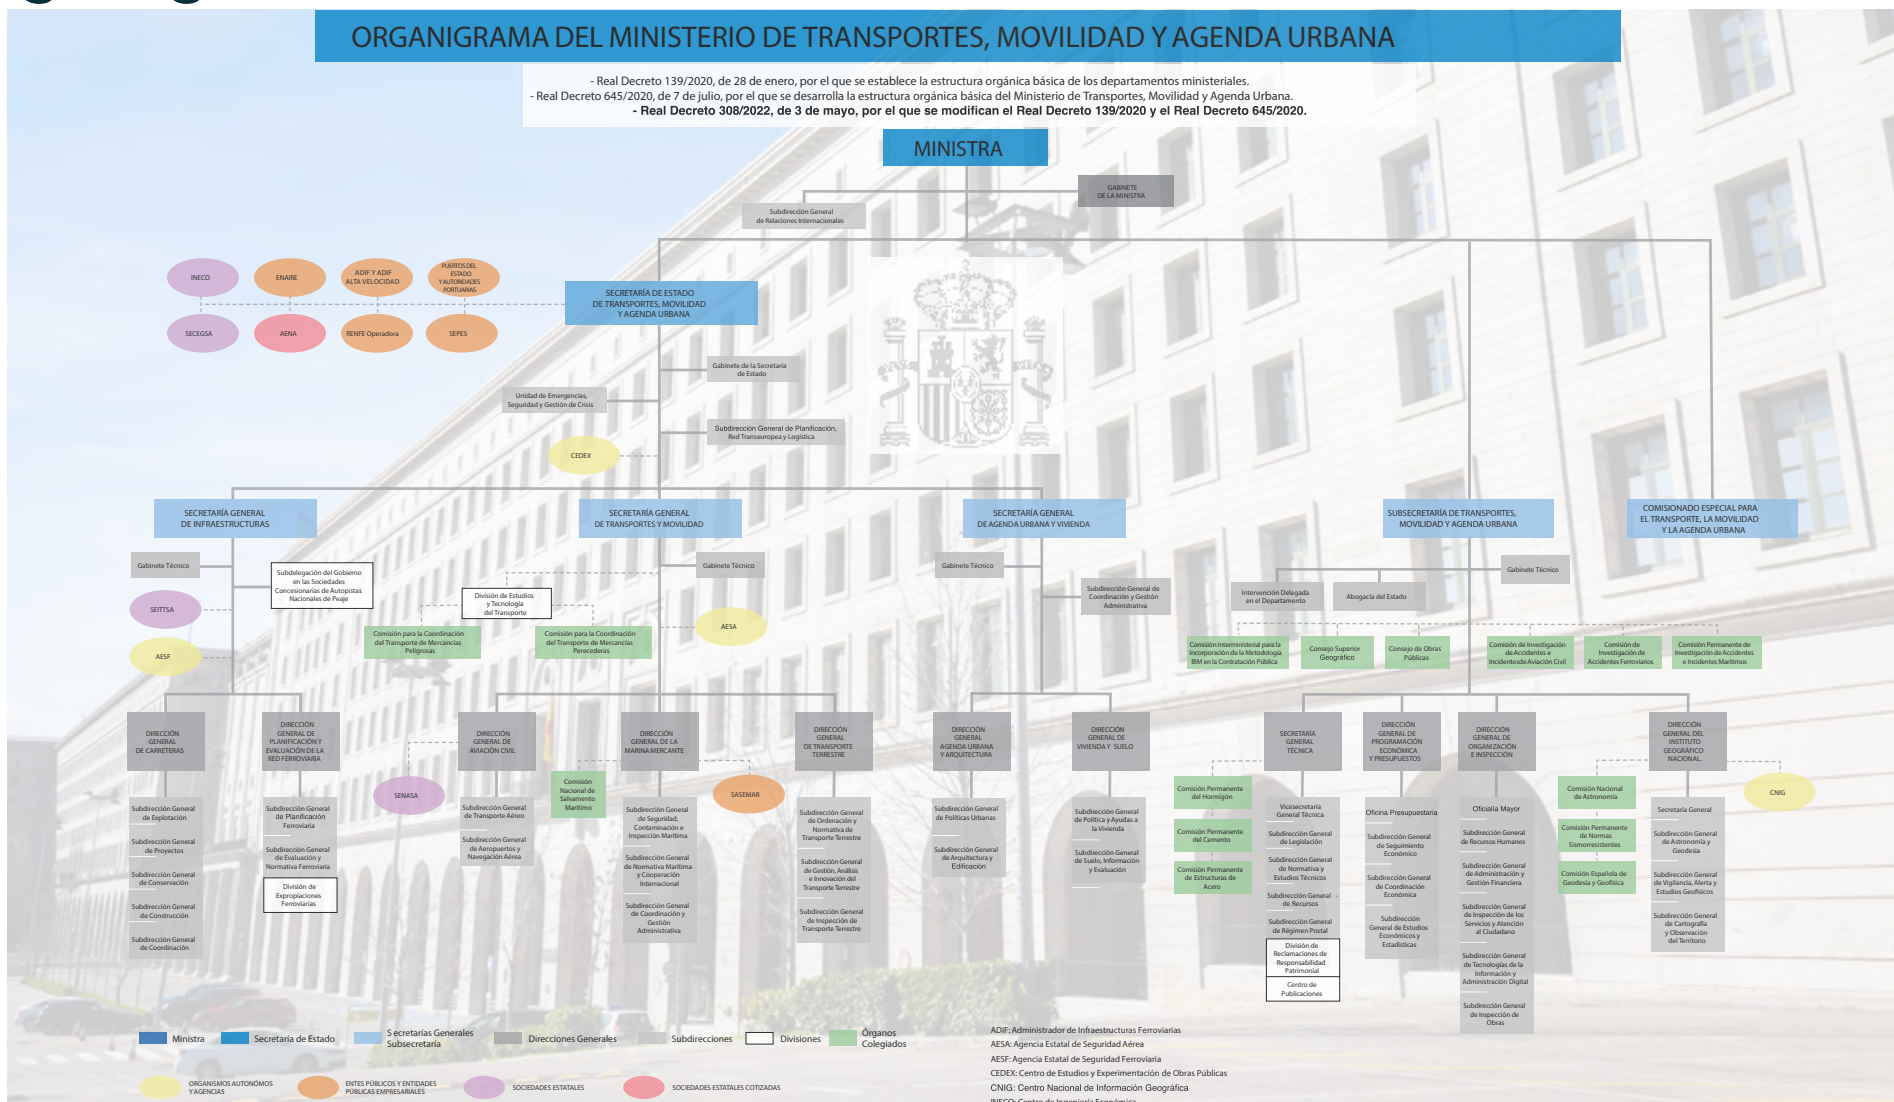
ORGANIGRAMA DEL MINISTERIO DE TRANSPORTES, MOVILIDAD Y AGENDA URBANA

- Real Decreto 139/2020, de 28 de enero, por el que se establece la estructura orgánica básica de los departamentos ministeriales.
- Real Decreto 645/2020, de 7 de julio, por el que se desarrolla la estructura orgánica básica del Ministerio de Transportes, Movilidad y Agenda Urbana.
- Real Decreto 308/2022, de 3 de mayo, por el que se modifican el Real Decreto 139/2020 y el Real Decreto 645/2020.

MINISTRA

GABINETE DE LA MINISTRA

Subdirección General de Relaciones Internacionales

INECO
ENAIRE
ADIF Y ADIF ALTA VELOCIDAD
PUERTOS DEL ESTADO Y AUTORIDADES PORTUARIAS
SECEGSA
AENA
RENFE Operadora
SEPES

SECRETARÍA DE ESTADO DE TRANSPORTES, MOVILIDAD Y AGENDA URBANA

Gabinete de la Secretaría de Estado

Unidad de Emergencias, Seguridad y Gestión de Crisis

Subdirección General de Planificación, Red Transeuropea y Logística

CEDEX

SECRETARÍA GENERAL DE INFRAESTRUCTURAS
Gabinete Técnico
Subdelegación del Gobierno en las Sociedades Concesionarias de Autopistas Nacionales de Peaje
SEITTSA
AESF
DIRECCIÓN GENERAL DE CARRETERAS
Subdirección General de Explotación
Subdirección General de Proyectos
Subdirección General de Conservación
Subdirección General de Construcción
Subdirección General de Coordinación
DIRECCIÓN GENERAL DE PLANIFICACIÓN Y EVALUACIÓN DE LA RED FERROVIARIA
Subdirección General de Planificación Ferroviaria
Subdirección General de Evaluación y Normativa Ferroviaria
División de Expropiaciones Ferroviarias

SECRETARÍA GENERAL DE TRANSPORTES Y MOVILIDAD
Gabinete Técnico
División de Estudios y Tecnología del Transporte
Comisión para la Coordinación del Transporte de Mercancías Peligrosas
Comisión para la Coordinación del Transporte de Mercancías Perecederas
AESA
DIRECCIÓN GENERAL DE AVIACIÓN CIVIL
SENASA
Subdirección General de Transporte Aéreo
Subdirección General de Aeropuertos y Navegación Aérea
DIRECCIÓN GENERAL DE LA MARINA MERCANTE
Comisión Nacional de Salvamento Marítimo
SASEMAR
Subdirección General de Seguridad, Contaminación e Inspección Marítima
Subdirección General de Normativa Marítima y Cooperación Internacional
Subdirección General de Coordinación y Gestión Administrativa
DIRECCIÓN GENERAL DE TRANSPORTE TERRESTRE
Subdirección General de Ordenación y Normativa de Transporte Terrestre
Subdirección General de Gestión, Análisis e Innovación del Transporte Terrestre
Subdirección General de Inspección de Transporte Terrestre

SECRETARÍA GENERAL DE AGENDA URBANA Y VIVIENDA
Gabinete Técnico
Subdirección General de Coordinación y Gestión Administrativa
DIRECCIÓN GENERAL AGENDA URBANA Y ARQUITECTURA
Subdirección General de Políticas Urbanas
Subdirección General de Arquitectura y Edificación
DIRECCIÓN GENERAL DE VIVIENDA Y SUELO
Subdirección General de Política y Ayudas a la Vivienda
Subdirección General de Suelo, Información y Evaluación

SUBSECRETARÍA DE TRANSPORTES, MOVILIDAD Y AGENDA URBANA
Gabinete Técnico
Intervención Delegada en el Departamento
Abogacía del Estado
Comisión Interministerial para la Incorporación de la Metodología BIM en la Contratación Pública
Consejo Superior Geográfico
Consejo de Obras Públicas
Comisión de Investigación de Accidentes e Incidentesde Aviación Civil
Comisión de Investigación de Accidentes Ferroviarios
Comisión Permanente de Investigación de Accidentes e Incidentes Marítimos
Comisión Permanente del Hormigón
Comisión Permanente del Cemento
Comisión Permanente de Estructuras de Acero
SECRETARÍA GENERAL TÉCNICA
Vicesecretaría General Técnica
Subdirección General de Legislación
Subdirección General de Normativa y Estudios Técnicos
Subdirección General de Recursos
Subdirección General de Régimen Postal
División de Reclamaciones de Responsabilidad Patrimonial
Centro de Publicaciones
DIRECCIÓN GENERAL DE PROGRAMACIÓN ECONÓMICA Y PRESUPUESTOS
Oficina Presupuestaria
Subdirección General de Seguimiento Económico
Subdirección General de Coordinación Económica
Subdirección General de Estudios Económicos y Estadísticas
DIRECCIÓN GENERAL DE ORGANIZACIÓN E INSPECCIÓN
Oficialía Mayor
Subdirección General de Recursos Humanos
Subdirección General de Administración y Gestión Financiera
Subdirección General de Inspección de los Servicios y Atención al Ciudadano
Subdirección General de Tecnologías de la Información y Administración Digital
Subdirección General de Inspección de Obras
Comisión Nacional de Astronomía
Comisión Permanente de Normas Sismorresistentes
Comisión Española de Geodesia y Geofísica
DIRECCIÓN GENERAL DEL INSTITUTO GEOGRÁFICO NACIONAL
CNIG
Secretaría General
Subdirección General de Astronomía y Geodesia
Subdirección General de Vigilancia, Alerta y Estudios Geofísicos
Subdirección General de Cartografía y Observación del Territorio

COMISIONADO ESPECIAL PARA EL TRANSPORTE, LA MOVILIDAD Y LA AGENDA URBANA

Ministra
Secretaría de Estado
Secretarías Generales Subsecretaría
Direcciones Generales
Subdirecciones
Divisiones
Órganos Colegiados
ORGANISMOS AUTÓNOMOS Y AGENCIAS
ENTES PÚBLICOS Y ENTIDADES PÚBLICAS EMPRESARIALES
SOCIEDADES ESTATALES
SOCIEDADES ESTATALES COTIZADAS

ADIF: Administrador de Infraestructuras Ferroviarias
AESA: Agencia Estatal de Seguridad Aérea
AESF: Agencia Estatal de Seguridad Ferroviaria
CEDEX: Centro de Estudios y Experimentación de Obras Públicas
CNIG: Centro Nacional de Información Geográfica
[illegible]